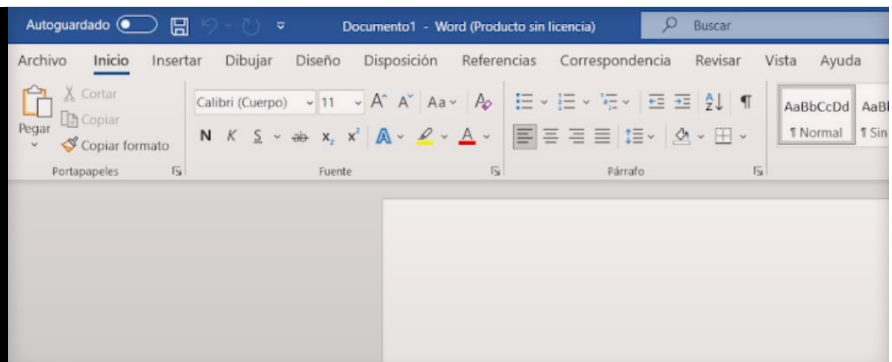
Autoguardado Documento1 - Word (Producto sin licencia) Buscar

Archivo Inicio Insertar Dibujar Diseño Disposición Referencias Correspondencia Revisar Vista Ayuda

Cortar
Copiar
Pegar
Copiar formato
Portapapeles

Calibri (Cuerpo) 11 A A Aa
N K S ab $x_2$ $x^2$ A A
Fuente

Párrafo

AaBbCcDd AaBl
¶ Normal ¶ Sin